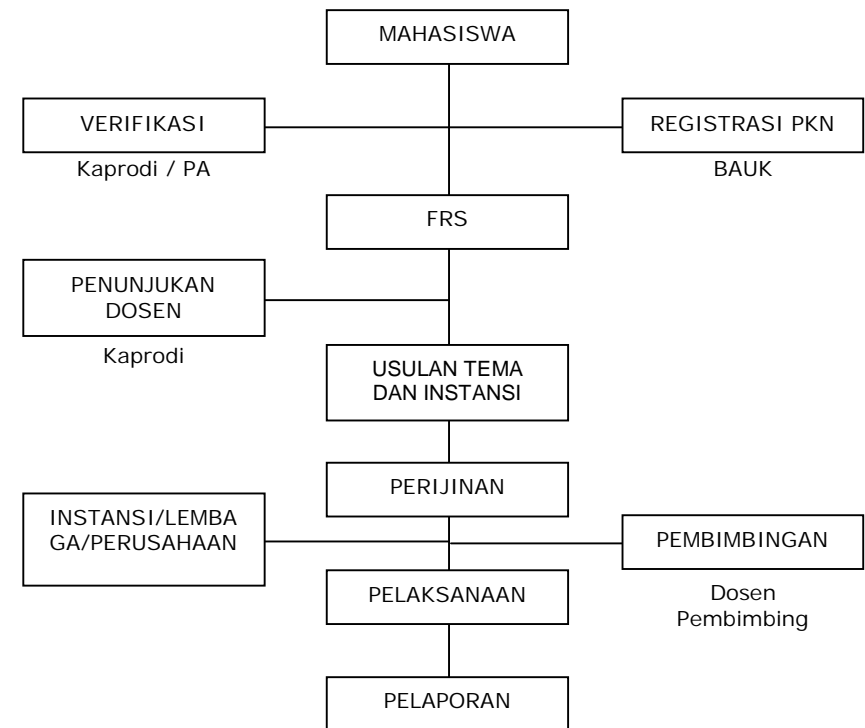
MAHASISWA

VERIFIKASI

Kaprodi / PA

REGISTRASI PKN

BAUK

FRS

PENUNJUKAN DOSEN

Kaprodi

USULAN TEMA DAN INSTANSI

PERIJINAN

INSTANSI/LEMBAGA/PERUSAHAAN

PEMBIMBINGAN

Dosen Pembimbing

PELAKSANAAN

PELAPORAN